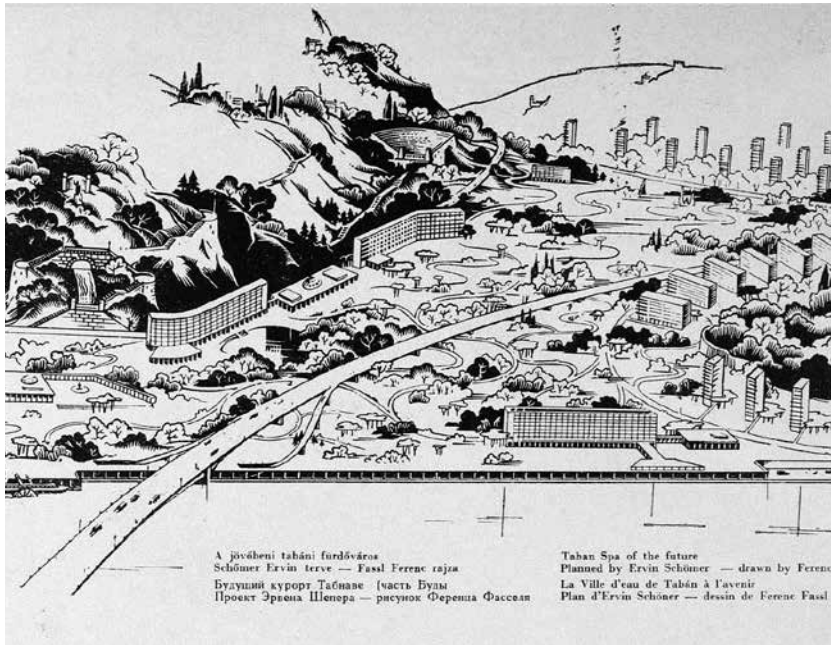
A jövőbeni tabáni fürdőváros
Schömer Ervin terve — Fassl Ferenc rajza

Будущий курорт Табнаве (часть Буды
Проект Эрвена Шепера — рисунок Ференца Фасселя

Taban Spa of the future
Planned by Ervin Schömer — drawn by Ferenc

La Ville d'eau de Tabán à l'avenir
Plan d'Ervin Schöner — dessin de Ferenc Fassl